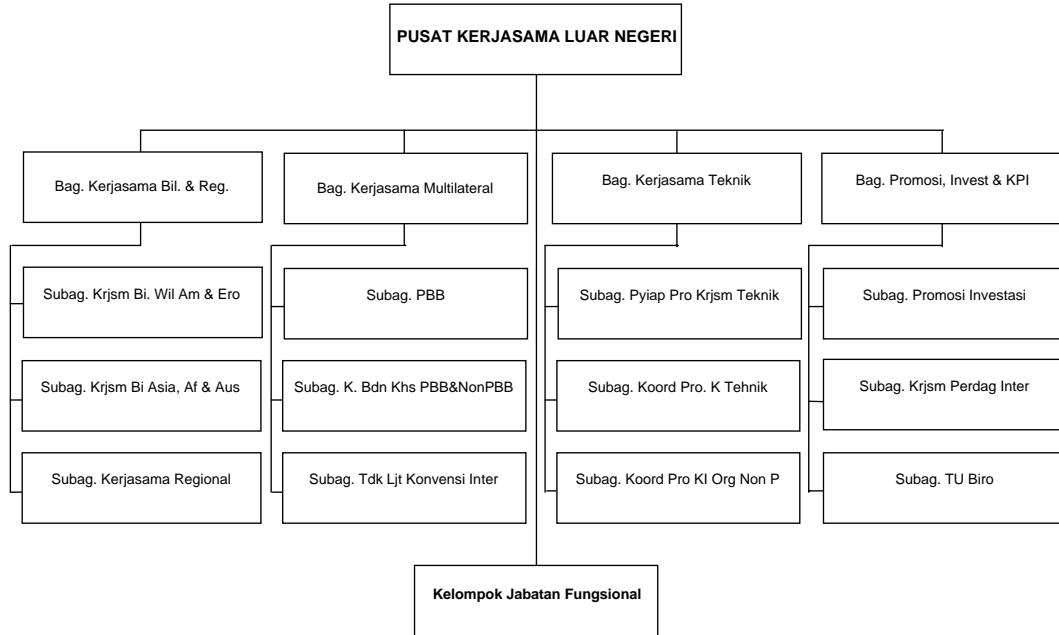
PUSAT KERJASAMA LUAR NEGERI

Bag. Kerjasama Bil. & Reg.

Subag. Krjsm Bi. Wil Am & Ero

Subag. Krjsm Bi Asia, Af & Aus

Subag. Kerjasama Regional

Bag. Kerjasama Multilateral

Subag. PBB

Subag. K. Bdn Khs PBB&NonPBB

Subag. Tdk Ljt Konvensi Inter

Bag. Kerjasama Teknik

Subag. Pyiap Pro Krjsm Teknik

Subag. Koord Pro. K Tehnik

Subag. Koord Pro KI Org Non P

Bag. Promosi, Invest & KPI

Subag. Promosi Investasi

Subag. Krjsm Perdag Inter

Subag. TU Biro

Kelompok Jabatan Fungsional